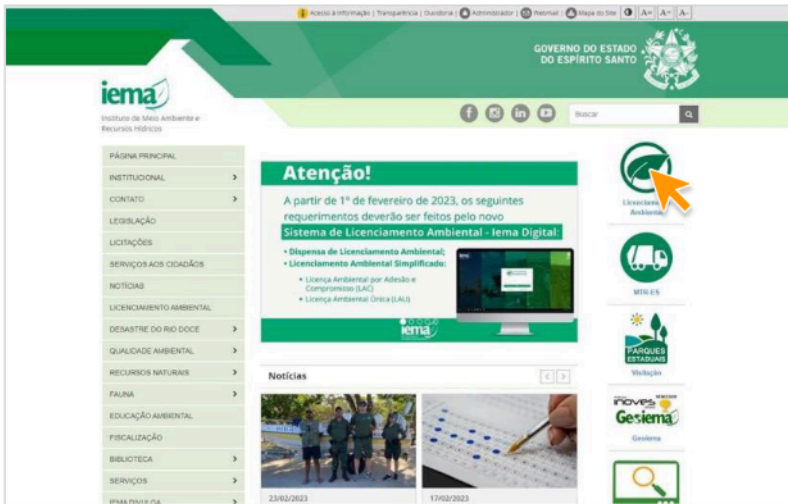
Acesso à Informação | Transparência | Ouvidoria | Administrador | Webmail | Mapa do Site | A+ | A+ | A-

GOVERNO DO ESTADO DO ESPÍRITO SANTO

iema

Instituto de Meio Ambiente e Recursos Hídricos

Buscar

PÁGINA PRINCIPAL
INSTITUCIONAL
CONTATO
LEGISLAÇÃO
LICITAÇÕES
SERVIÇOS AOS CIDADÃOS
NOTÍCIAS
LICENCIAMENTO AMBIENTAL
DESASTRE DO RIO DOCE
QUALIDADE AMBIENTAL
RECURSOS NATURAIS
FAUNA
EDUCAÇÃO AMBIENTAL
FISCALIZAÇÃO
BIBLIOTECA
SERVIÇOS
IEMA DIVULGA

Atenção!

A partir de 1º de fevereiro de 2023, os seguintes requerimentos deverão ser feitos pelo novo Sistema de Licenciamento Ambiental - Iema Digital:

• Dispensa de Licenciamento Ambiental;
• Licenciamento Ambiental Simplificado:
• Licença Ambiental por Adesão e Compromisso (LAC)
• Licença Ambiental Única (LAU)

iema

Notícias

23/02/2023

17/02/2023

Licenciamento Ambiental

MTR-ES

PARQUES ESTADUAIS

Visitação

inoves

Gesiema

Gesiema